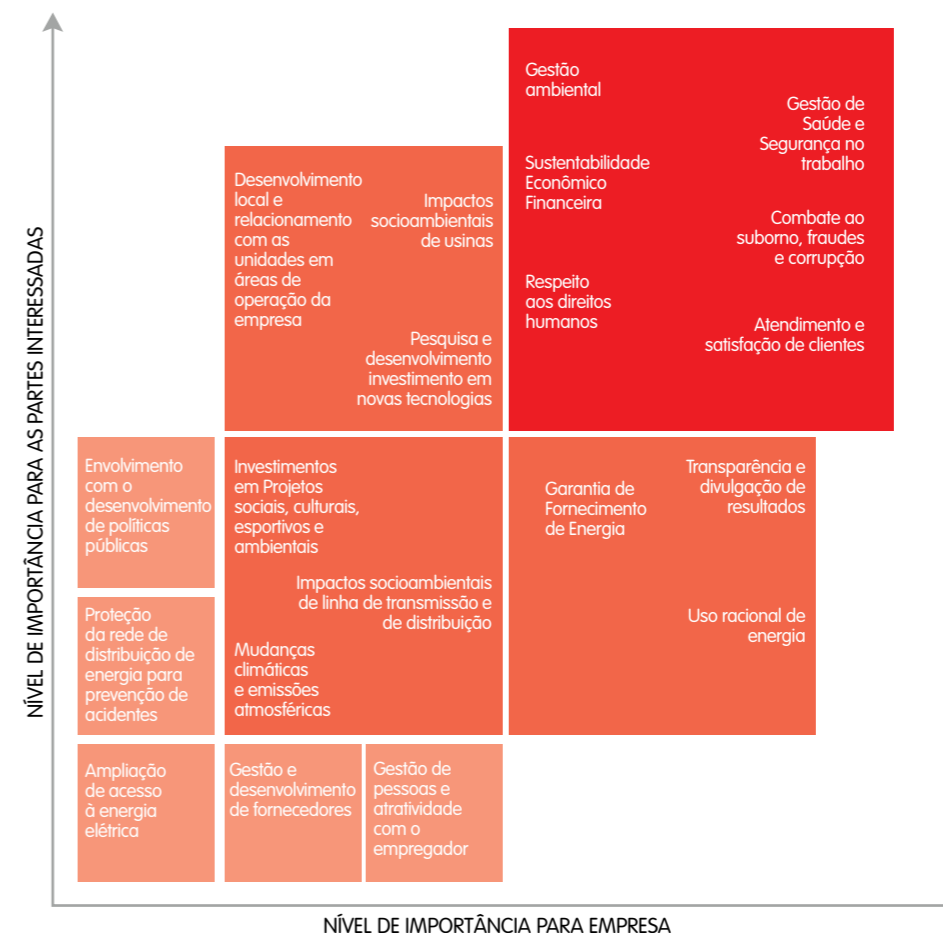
NÍVEL DE IMPORTÂNCIA PARA AS PARTES INTERESSADAS

Gestão ambiental

Gestão de Saúde e Segurança no trabalho

Sustentabilidade Econômico Financeira

Combate ao suborno, fraudes e corrupção

Respeito aos direitos humanos

Atendimento e satisfação de clientes

Desenvolvimento local e relacionamento com as unidades em áreas de operação da empresa

Impactos socioambientais de usinas

Pesquisa e desenvolvimento investimento em novas tecnologias

Envolvimento com o desenvolvimento de políticas públicas

Investimentos em Projetos sociais, culturais, esportivos e ambientais

Impactos socioambientais de linha de transmissão e de distribuição

Mudanças climáticas e emissões atmosféricas

Garantia de Fornecimento de Energia

Transparência e divulgação de resultados

Uso racional de energia

Proteção da rede de distribuição de energia para prevenção de acidentes

Ampliação de acesso à energia elétrica

Gestão e desenvolvimento de fornecedores

Gestão de pessoas e atratividade com o empregador

NÍVEL DE IMPORTÂNCIA PARA EMPRESA